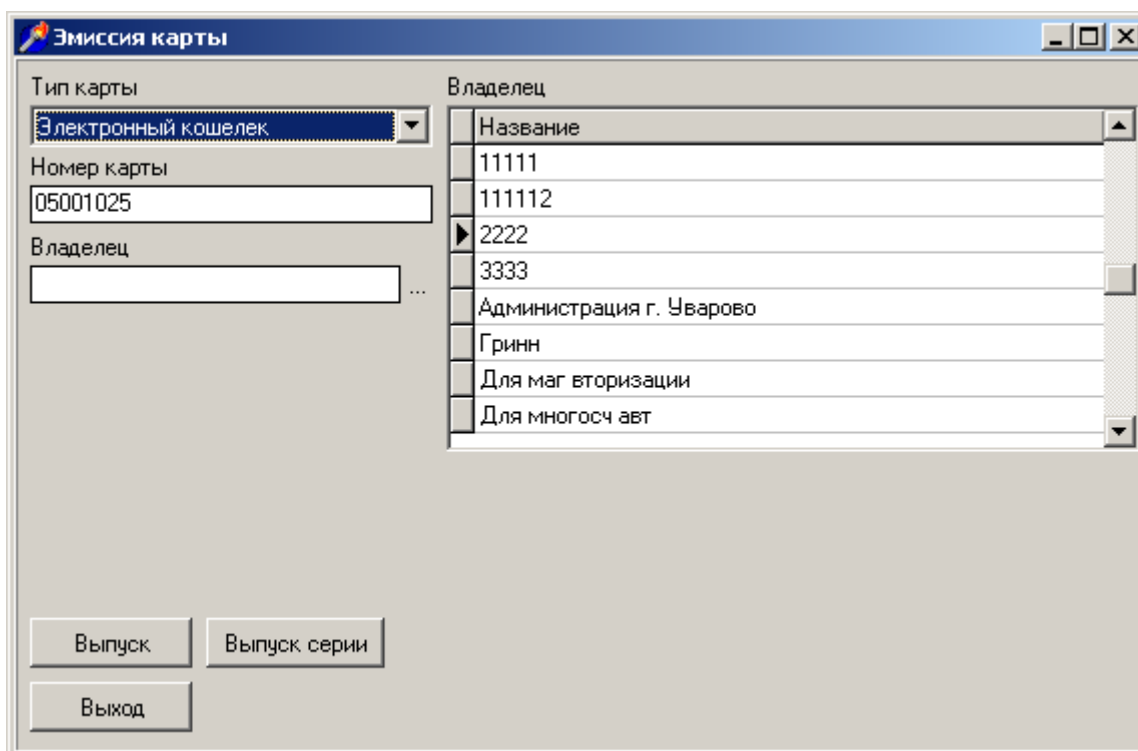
Эмиссия карты

Тип карты
Электронный кошелек
Номер карты
05001025
Владелец
...

Владелец

| Название |
|---|
| 11111 |
| 111112 |
| 2222 |
| 3333 |
| Администрация г. Уварово |
| Гринн |
| Для маг вторизации |
| Для многосч авт |

Выпуск
Выпуск серии
Выход